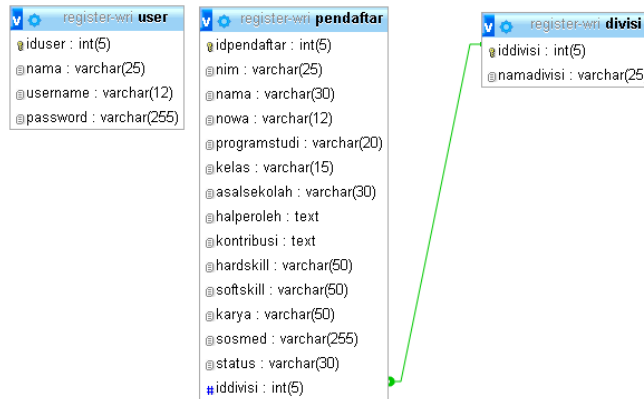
v register-wri user
iduser : int(5)
nama : varchar(25)
username : varchar(12)
password : varchar(255)

v register-wri pendaftar
idpendaftar : int(5)
nim : varchar(25)
nama : varchar(30)
nowa : varchar(12)
programstudi : varchar(20)
kelas : varchar(15)
asalsekolah : varchar(30)
halperoleh : text
kontribusi : text
hardskill : varchar(50)
softskill : varchar(50)
karya : varchar(50)
sosmed : varchar(255)
status : varchar(30)
#iddivisi : int(5)

v register-wri divisi
iddivisi : int(5)
namadivisi : varchar(25